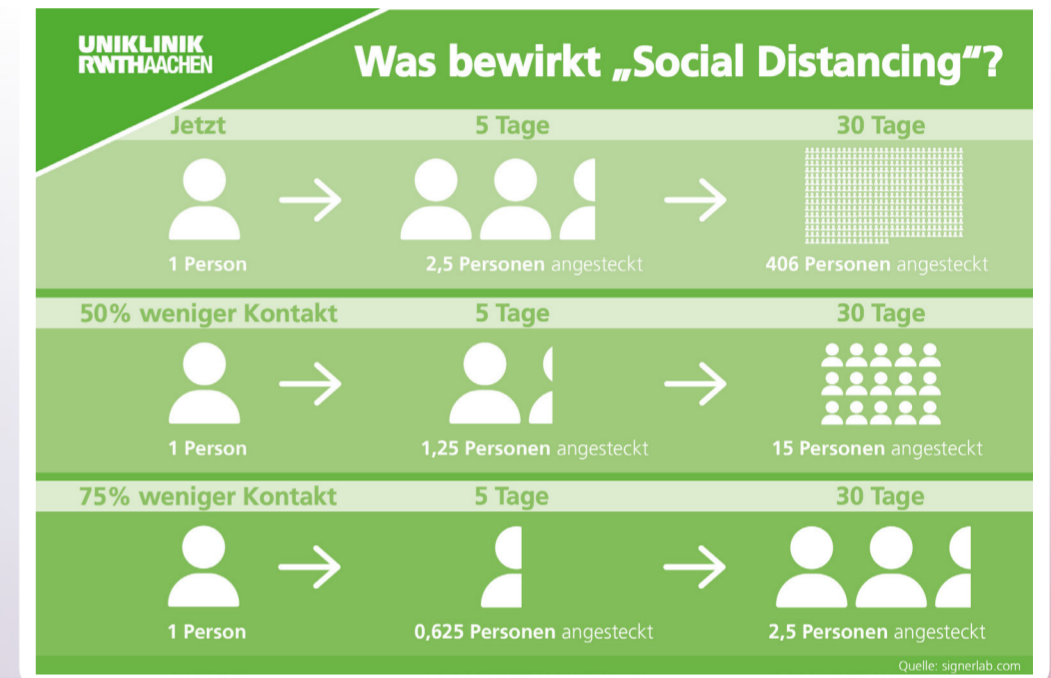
UNIKLINIK RWTHAACHEN

Was bewirkt „Social Distancing“?

Jetzt

5 Tage

30 Tage

1 Person

2,5 Personen angesteckt

406 Personen angesteckt

50% weniger Kontakt

5 Tage

30 Tage

1 Person

1,25 Personen angesteckt

15 Personen angesteckt

75% weniger Kontakt

5 Tage

30 Tage

1 Person

0,625 Personen angesteckt

2,5 Personen angesteckt

Quelle: signerlab.com